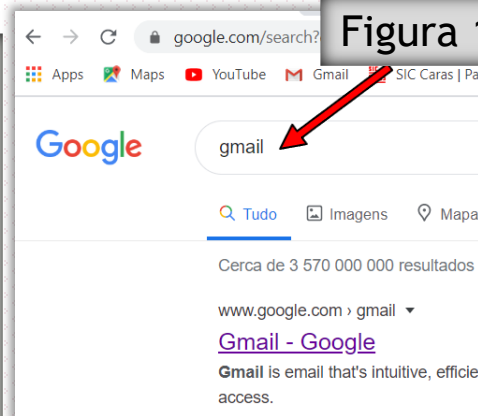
google.com/search?

Figura 1

Apps Maps YouTube Gmail SIC Caras | Pa

Google

gmail

Tudo Imagens Mapa

Cerca de 3 570 000 000 resultados

www.google.com › gmail ▾

Gmail - Google

**Gmail** is email that's intuitive, efficie
access.